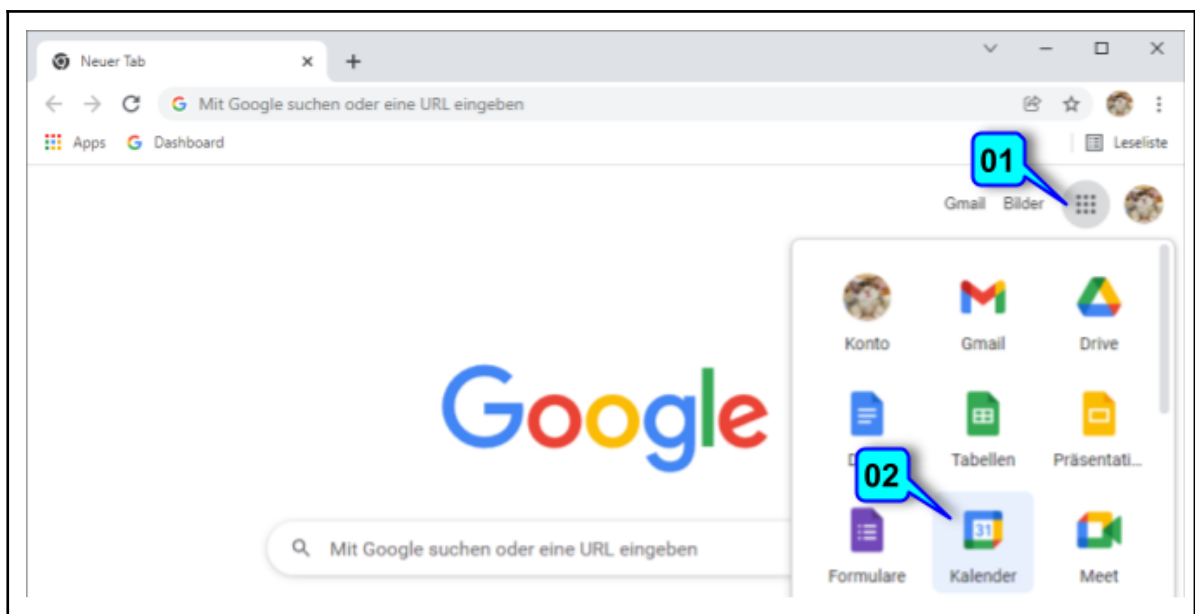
Neuer Tab
Mit Google suchen oder eine URL eingeben
Apps Dashboard
Leseliste
01
Gmail Bilder
Google
Konto
Gmail
Drive
D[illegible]
Tabellen
Präsentati...
02
Formulare
31
Kalender
Meet
Mit Google suchen oder eine URL eingeben